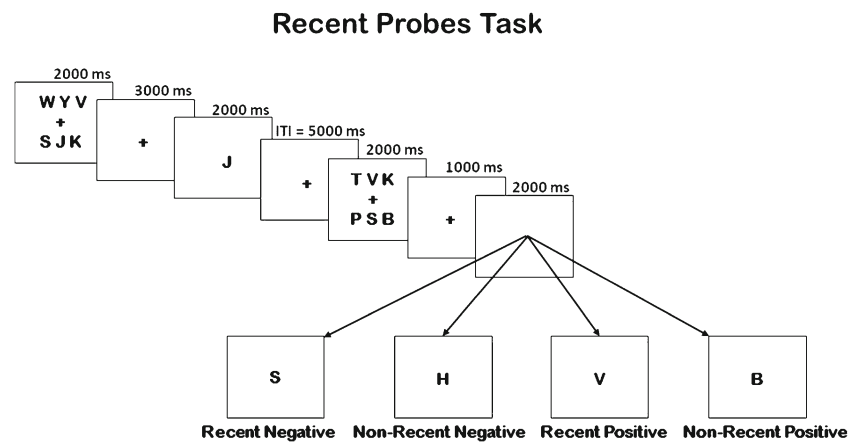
Recent Probes Task

2000 ms

W Y V
+
S J K

3000 ms

+

2000 ms

J

ITI = 5000 ms

+

2000 ms

T V K
+
P S B

1000 ms

+

2000 ms

S

Recent Negative

H

Non-Recent Negative

V

Recent Positive

B

Non-Recent Positive